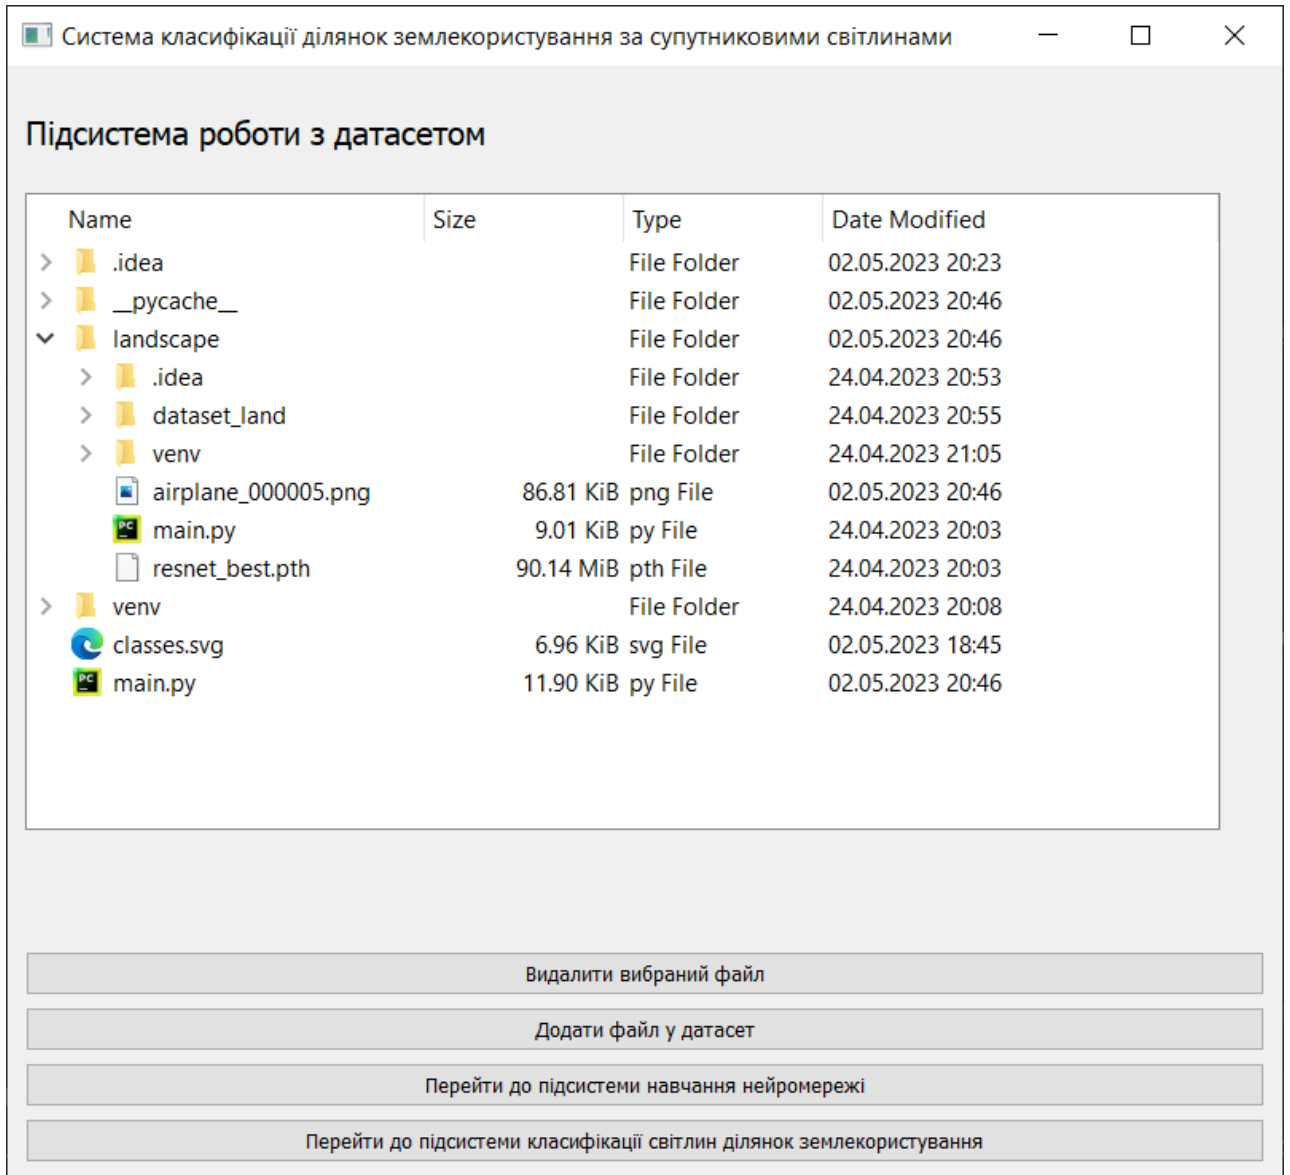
Система класифікації ділянок землекористування за супутниковими світлинами

Підсистема роботи з датасетом

| Name | Size | Type | Date Modified |
|---|---|---|---|
| .idea | | File Folder | 02.05.2023 20:23 |
| \_\_pycache\_\_ | | File Folder | 02.05.2023 20:46 |
| landscape | | File Folder | 02.05.2023 20:46 |
| .idea | | File Folder | 24.04.2023 20:53 |
| dataset_land | | File Folder | 24.04.2023 20:55 |
| venv | | File Folder | 24.04.2023 21:05 |
| airplane_000005.png | 86.81 KiB | png File | 02.05.2023 20:46 |
| main.py | 9.01 KiB | py File | 24.04.2023 20:03 |
| resnet_best.pth | 90.14 MiB | pth File | 24.04.2023 20:03 |
| venv | | File Folder | 24.04.2023 20:08 |
| classes.svg | 6.96 KiB | svg File | 02.05.2023 18:45 |
| main.py | 11.90 KiB | py File | 02.05.2023 20:46 |

Видалити вибраний файл

Додати файл у датасет

Перейти до підсистеми навчання нейромережі

Перейти до підсистеми класифікації світлин ділянок землекористування